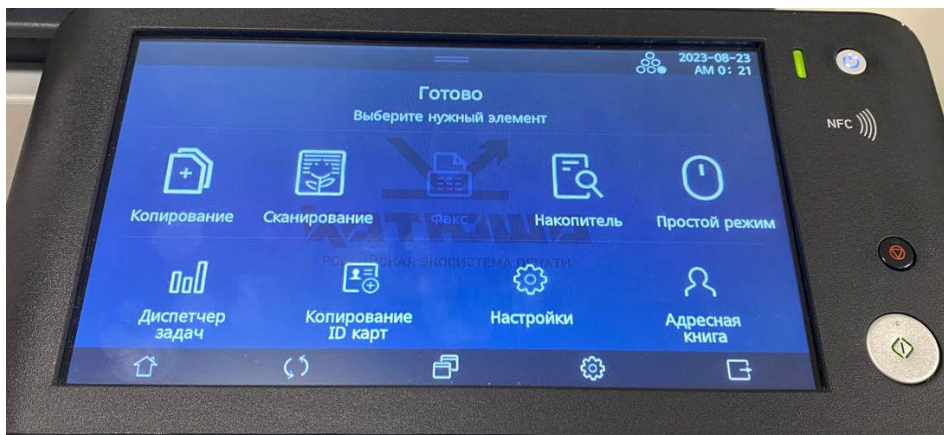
2023-08-23
AM 0: 21

Готово
Выберите нужный элемент

Копирование
Сканирование
Факс
Накопитель
Простой режим

Диспетчер задач
Копирование ID карт
Настройки
Адресная книга

NFC

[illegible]
РО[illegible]СКАЯ ЭКОСИСТЕМА ПЕЧАТИ